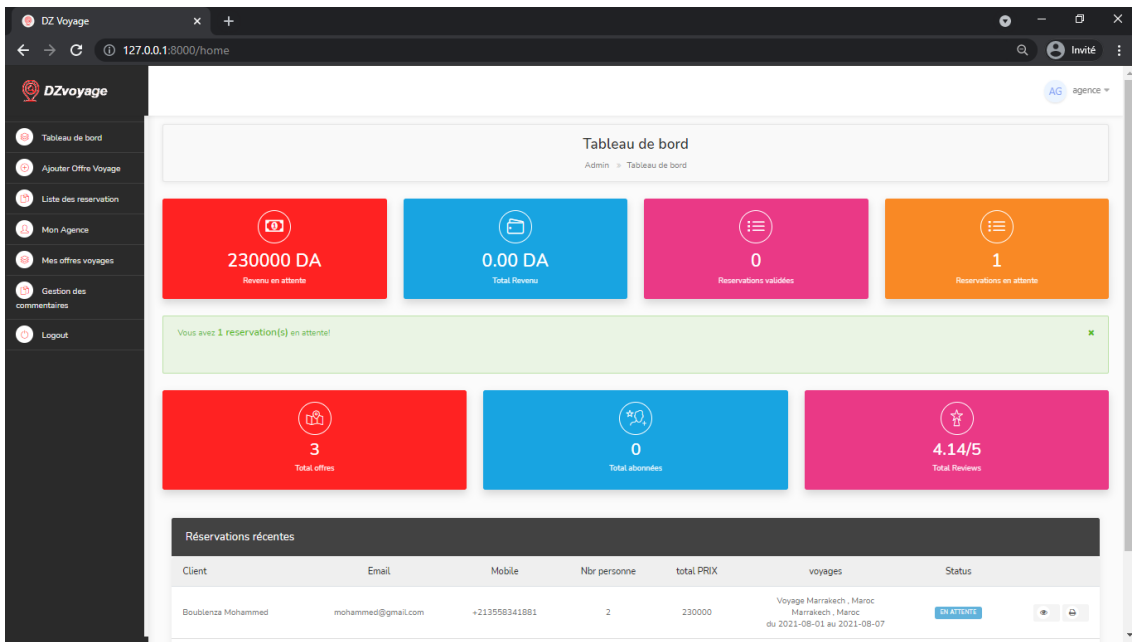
DZ Voyage ×

127.0.0.1:8000/home

Invité

DZvoyage

Tableau de bord
Ajouter Offre Voyage
Liste des reservation
Mon Agence
Mes offres voyages
Gestion des commentaires
Logout

AG agence

Tableau de bord

Admin » Tableau de bord

230000 DA
Revenu en attente

0.00 DA
Total Revenu

0
Reservations validées

1
Reservations en attente

Vous avez 1 reservation(s) en attente!

×

3
Total offres

0
Total abonnées

4.14/5
Total Reviews

Réservations récentes

| Client | Email | Mobile | Nbr personne | total PRIX | voyages | Status | |
|---|---|---|---|---|---|---|---|
| Boublenza Mohammed | mohammed@gmail.com | +213558341881 | 2 | 230000 | Voyage Marrakech , Maroc Marrakech , Maroc du 2021-08-01 au 2021-08-07 | EN ATTENTE | |